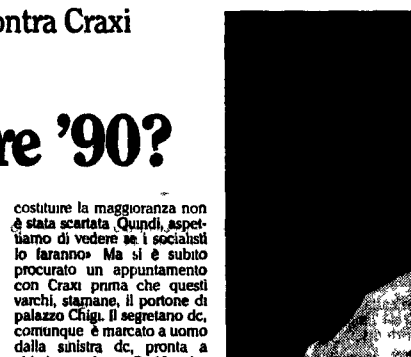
ontra Craxi

re '90?

costituire la maggioranza non è stata scartata. Quindi, aspettiamo di vedere se i socialisti lo faranno» Ma si è subito procurato un appuntamento con Craxi prima che questi varchi, stamane, il portone di palazzo Chigi. Il segretario dc, comunque è marcato a uomo dalla sinistra dc, pronta a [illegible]